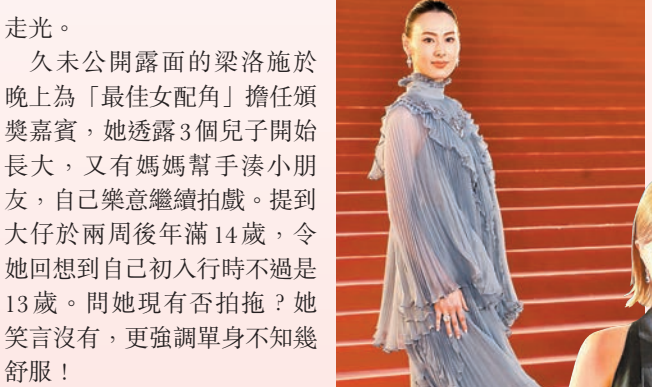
走光。

久未公開露面的梁洛施於晚上為「最佳女配角」擔任頒獎嘉賓，她透露3個兒子開始長大，又有媽媽幫手湊小朋友，自己樂意繼續拍戲。提到大仔於兩周後年滿14歲，令她回想到自己初入行時不過是13歲。問她現有否拍拖？她笑言沒有，更強調單身不知幾舒服！